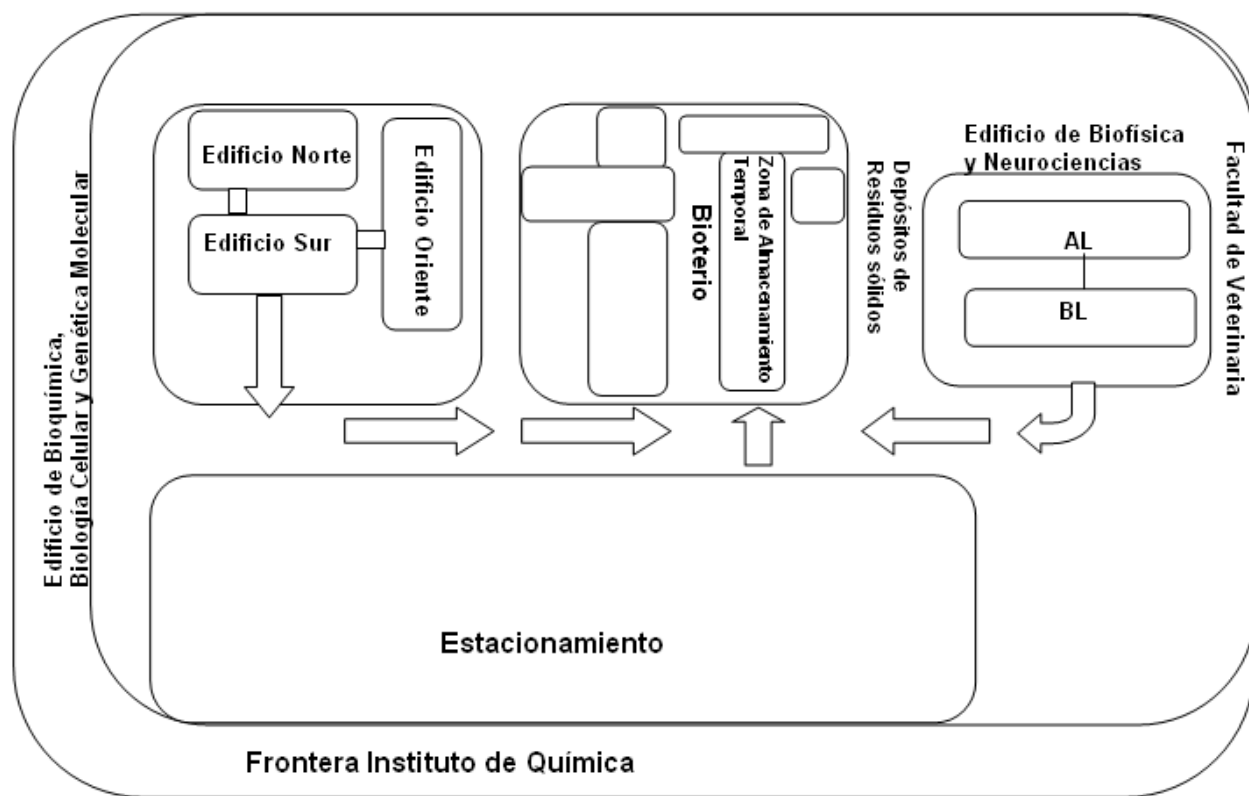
Edificio de Bioquímica, Biología Celular y Genética Molecular

Edificio Norte

Edificio Sur

Edificio Oriente

Bioterio

Zona de Almacenamiento Temporal

Depósitos de Residuos sólidos

Edificio de Biofísica y Neurociencias

AL

BL

Facultad de Veterinaria

Estacionamiento

Frontera Instituto de Química